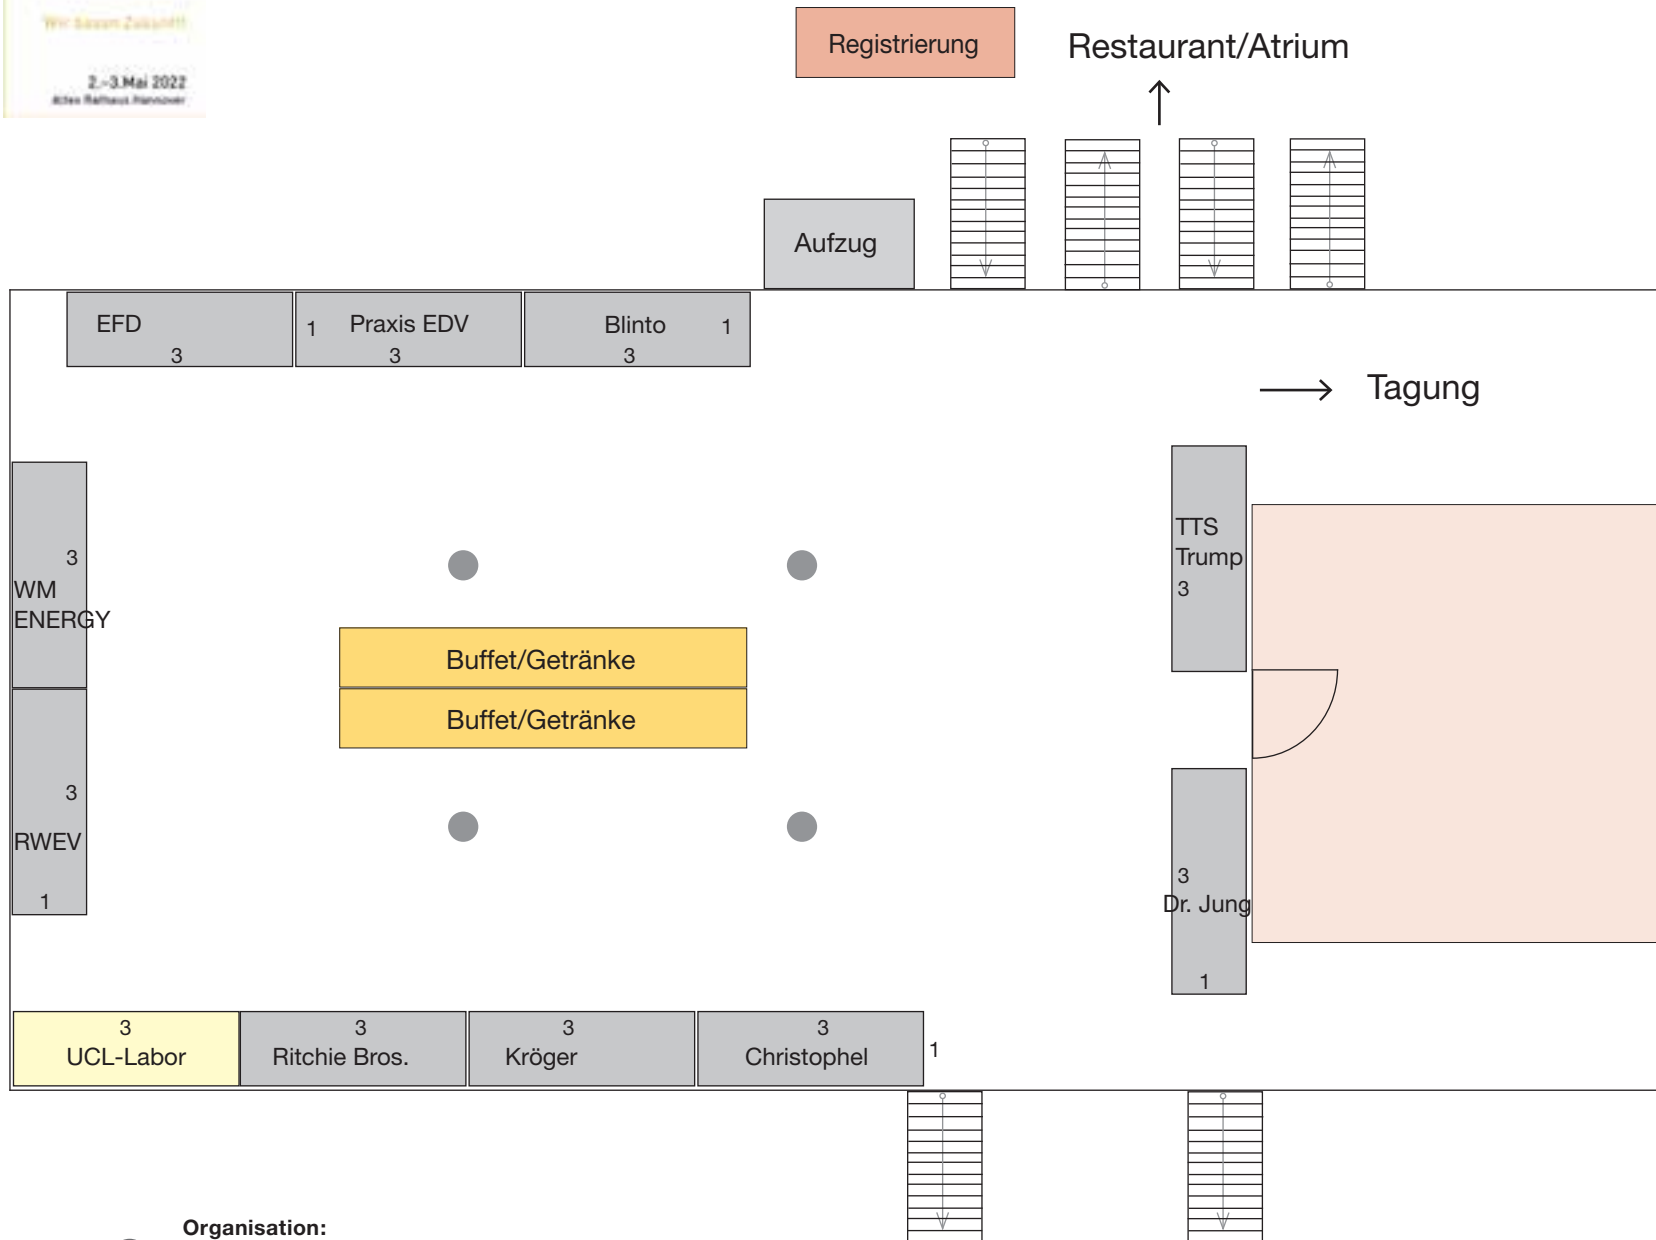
Wir bauen Zukunft!

2.-3.Mai 2022
Altes Rathaus Hannover

Registrierung

Restaurant/Atrium

Aufzug

EFD
3

1 Praxis EDV
3

Blinto 1
3

Tagung

3
WM ENERGY

Buffet/Getränke

Buffet/Getränke

TTS Trump
3

3
RWEV
1

3
Dr. Jung
1

3
UCL-Labor

3
Ritchie Bros.

3
Kröger

3
Christophel

1

Organisation: